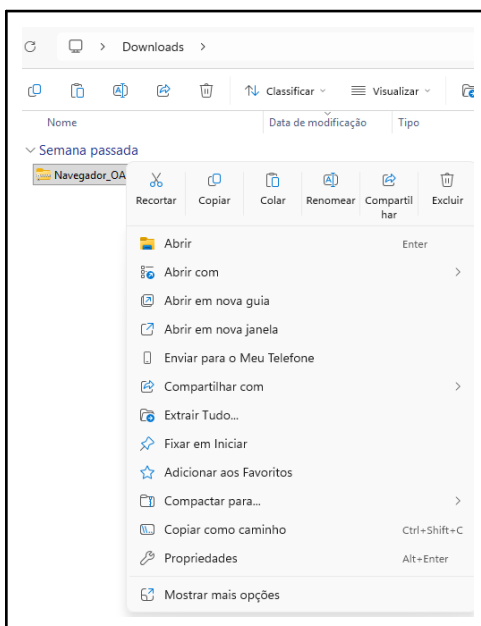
Downloads >

Classificar Visualizar

Nome | Data de modificação | Tipo

Semana passada

Navegador_OA

Recortar Copiar Colar Renomear Compartilhar Excluir

Abrir Enter
Abrir com
Abrir em nova guia
Abrir em nova janela
Enviar para o Meu Telefone
Compartilhar com
Extrair Tudo...
Fixar em Iniciar
Adicionar aos Favoritos
Compactar para...
Copiar como caminho Ctrl+Shift+C
Propriedades Alt+Enter
Mostrar mais opções